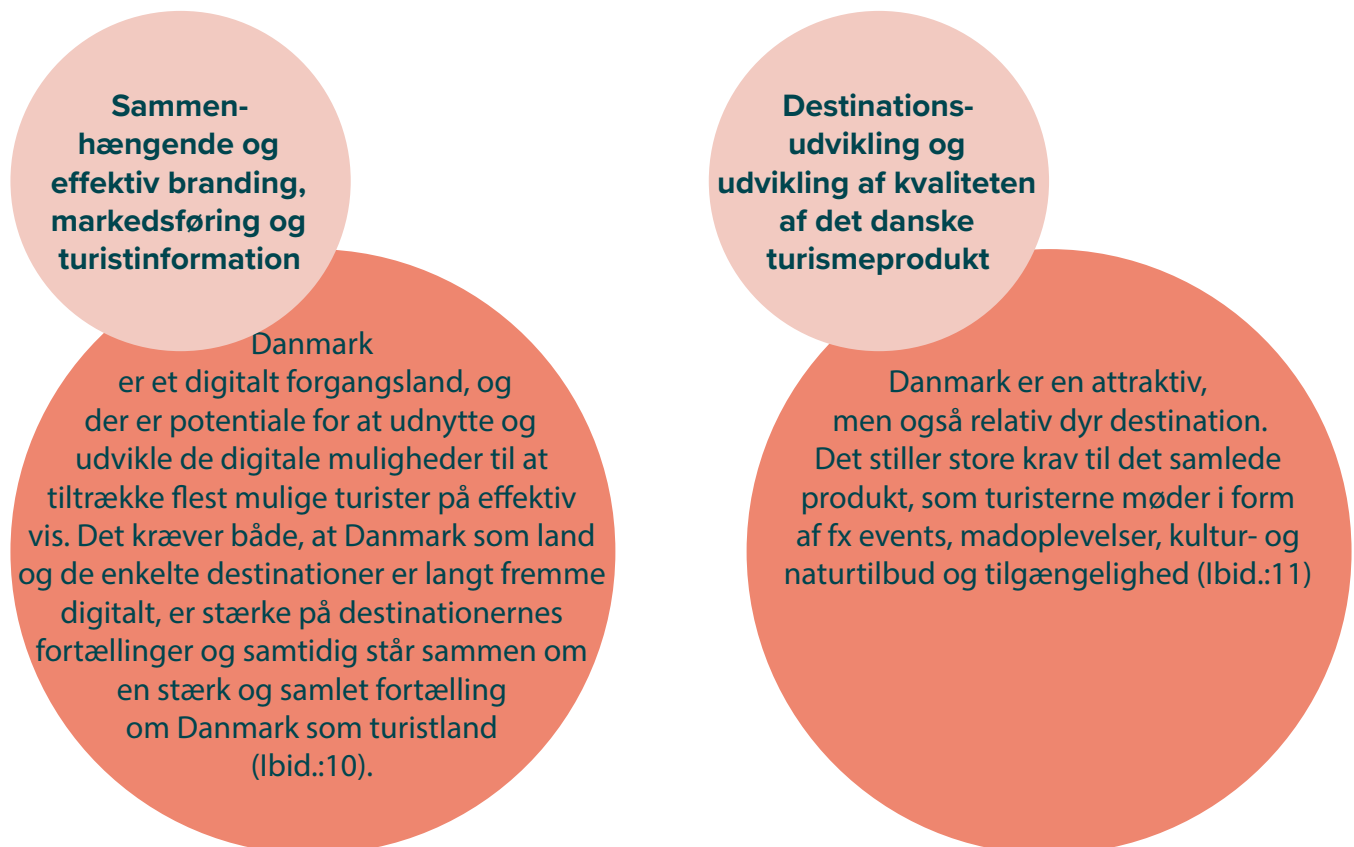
Sammenhængende og effektiv branding, markedsføring og turistinformation

Danmark er et digitalt forgangsland, og der er potentiale for at udnytte og udvikle de digitale muligheder til at tiltrække flest mulige turister på effektiv vis. Det kræver både, at Danmark som land og de enkelte destinationer er langt fremme digitalt, er stærke på destinationernes fortællinger og samtidig står sammen om en stærk og samlet fortælling om Danmark som turistland (Ibid.:10).

Destinationsudvikling og udvikling af kvaliteten af det danske turismeprodukt

Danmark er en attraktiv, men også relativ dyr destination. Det stiller store krav til det samlede produkt, som turisterne møder i form af fx events, madoplevelser, kultur- og naturtilbud og tilgængelighed (Ibid.:11)